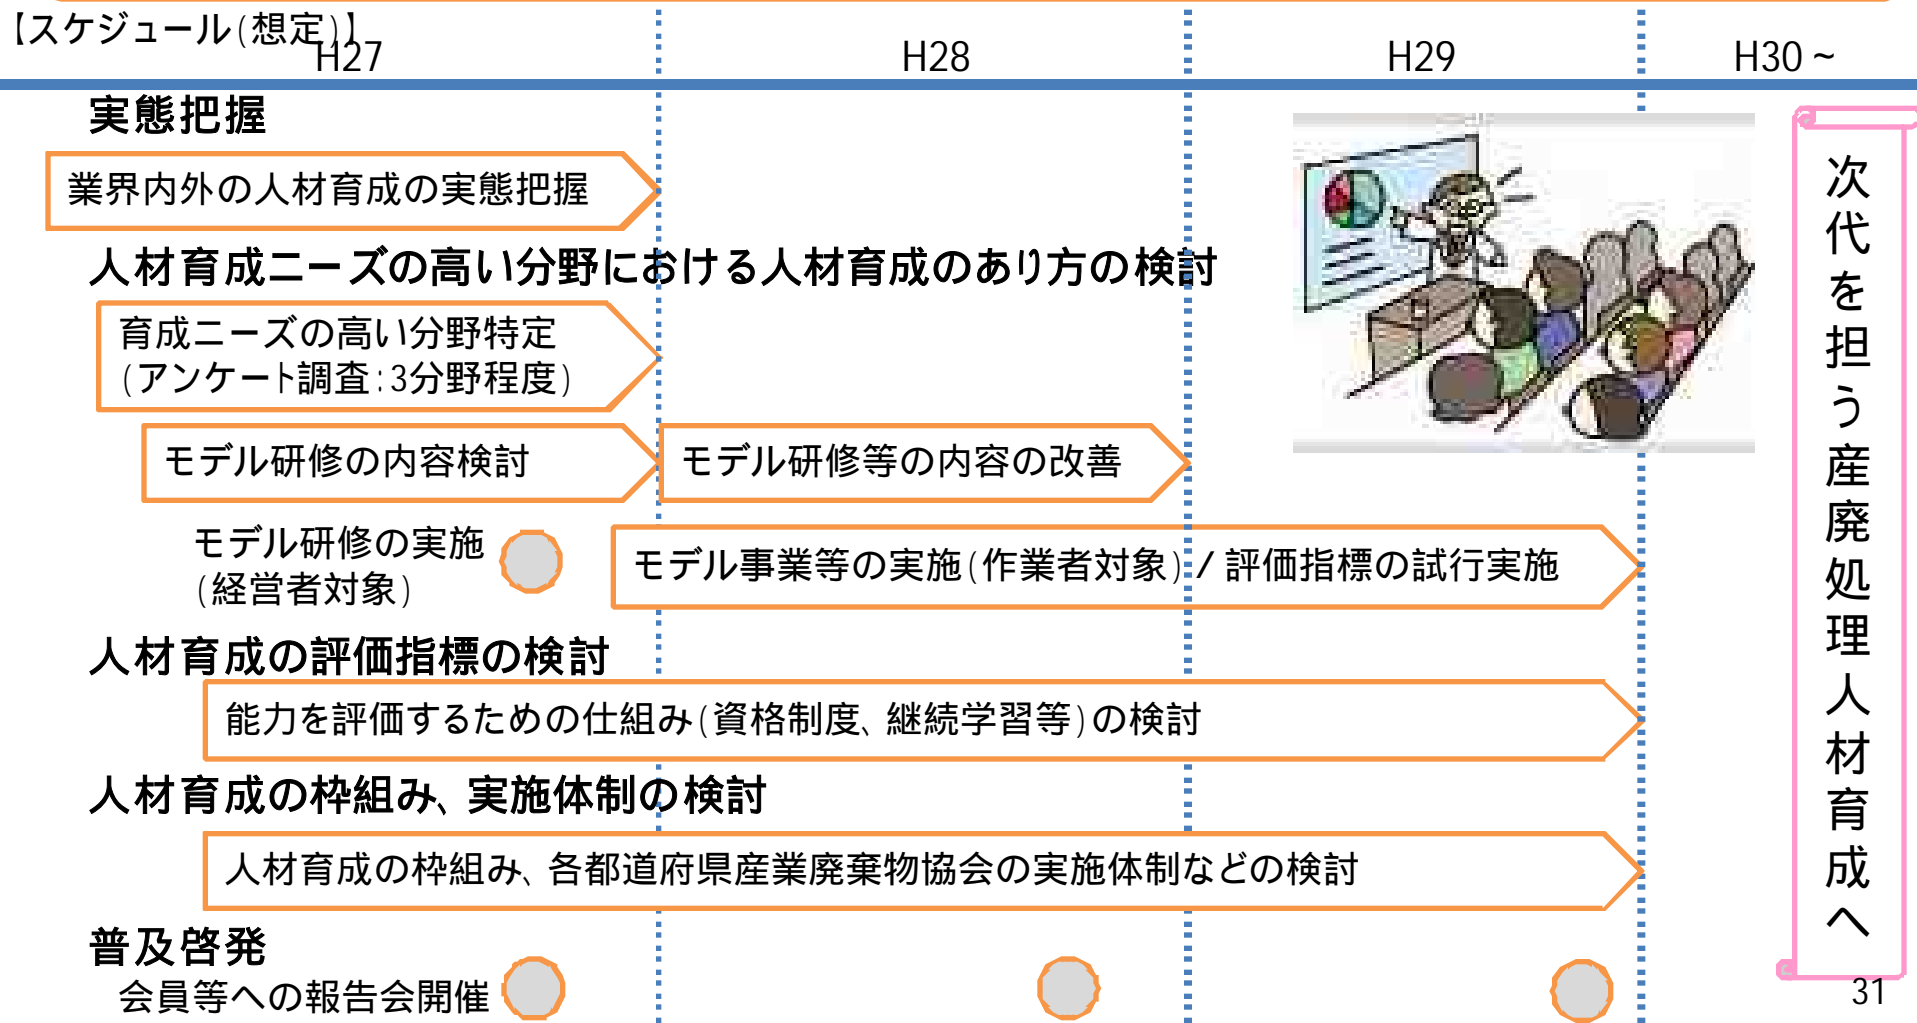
【スケジュール(想定)】

H27

H28

H29

H30～

実態把握

業界内外の人材育成の実態把握

人材育成ニーズの高い分野における人材育成のあり方の検討

育成ニーズの高い分野特定
(アンケート調査:3分野程度)

モデル研修の内容検討

モデル研修等の内容の改善

モデル研修の実施
(経営者対象)

モデル事業等の実施(作業者対象)／評価指標の試行実施

人材育成の評価指標の検討

能力を評価するための仕組み(資格制度、継続学習等)の検討

人材育成の枠組み、実施体制の検討

人材育成の枠組み、各都道府県産業廃棄物協会の実施体制などの検討

普及啓発

会員等への報告会開催

次代を担う産廃処理人材育成へ

31